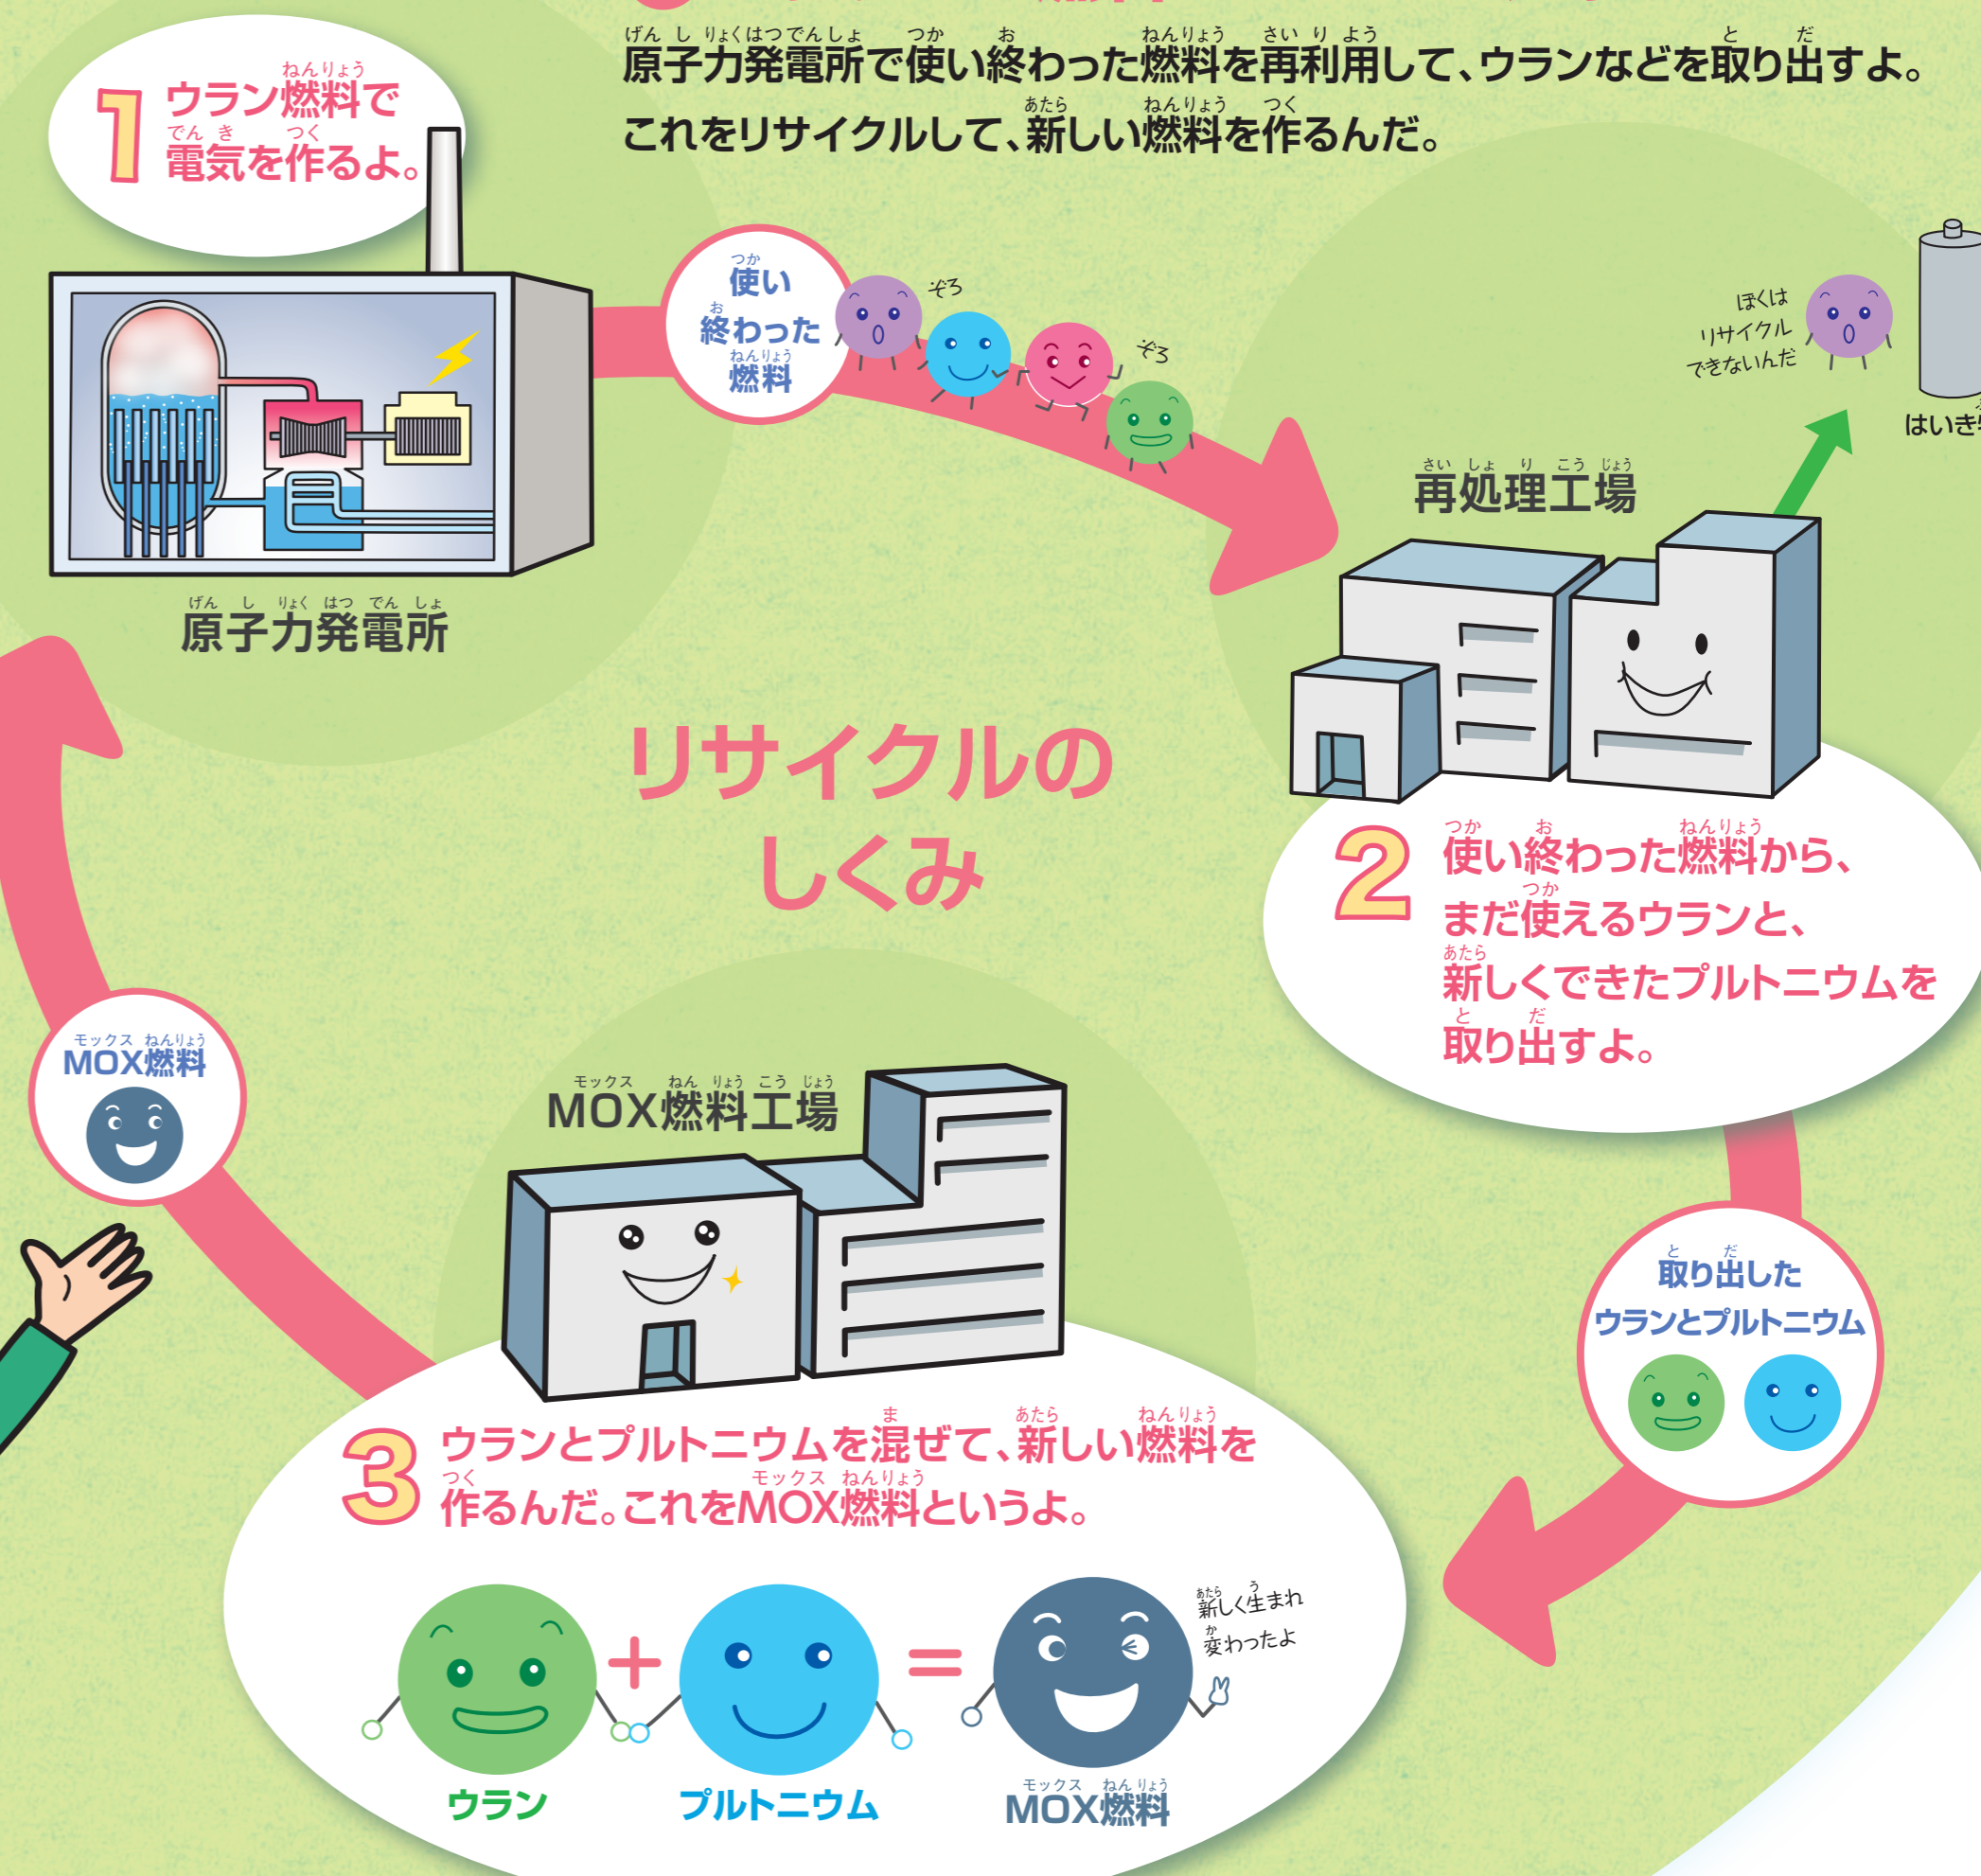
原子力発電所で使い終わった燃料を再利用して、ウランなどを取り出すよ。これをリサイクルして、新しい燃料を作るんだ。

1 ウラン燃料で電気を作るよ。

原子力発電所

使い終わった燃料

ぞろ

ぞろ

ぼくはリサイクルできないんだ

はいき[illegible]

再処理工場

リサイクルのしくみ

2 使い終わった燃料から、まだ使えるウランと、新しくできたプルトニウムを取り出すよ。

取り出したウランとプルトニウム

MOX燃料

MOX燃料工場

3 ウランとプルトニウムを混ぜて、新しい燃料を作るんだ。これをMOX燃料というよ。

新しく生まれ変わったよ

ウラン + プルトニウム = MOX燃料